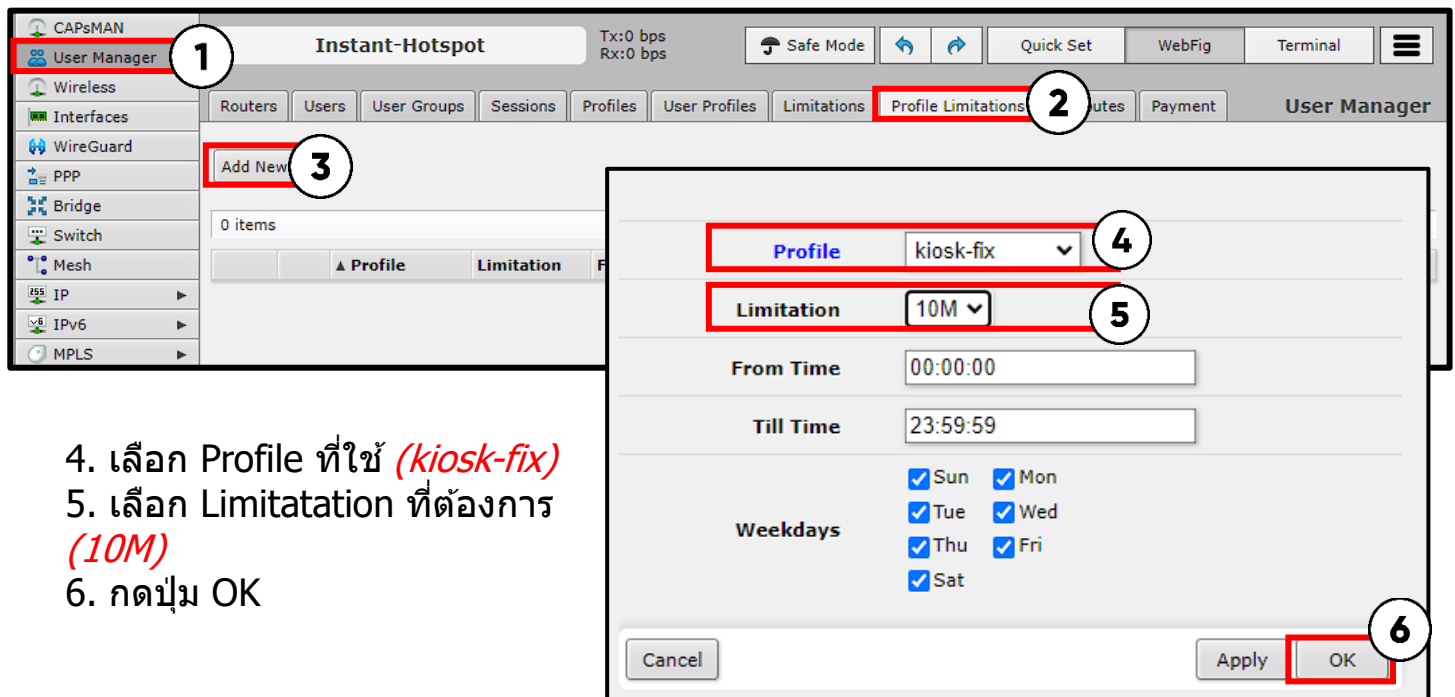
CAPsMAN
User Manager
1
Wireless
Interfaces
WireGuard
PPP
Bridge
Switch
Mesh
IP
IPv6
MPLS

Instant-Hotspot
Tx:0 bps
Rx:0 bps
Safe Mode
Quick Set
WebFig
Terminal

Routers | Users | User Groups | Sessions | Profiles | User Profiles | Limitations | Profile Limitations | 2 | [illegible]utes | Payment
User Manager

Add New
3

0 items

| | | ▲ Profile | Limitation | F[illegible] |

Profile kiosk-fix
4
Limitation 10M
5
From Time 00:00:00
Till Time 23:59:59
Weekdays
Sun
Mon
Tue
Wed
Thu
Fri
Sat

Cancel
Apply
OK
6

4. เลือก Profile ที่ใช้ (kiosk-fix)
5. เลือก Limitatation ที่ต้องการ (10M)
6. กดปุ่ม OK